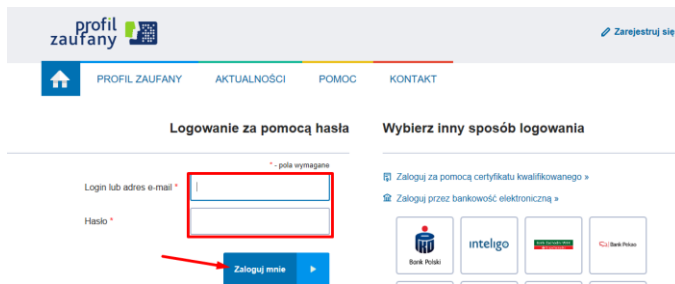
profil zaufany

Zarejestruj się

PROFIL ZAUFANY AKTUALNOŚCI POMOC KONTAKT

Logowanie za pomocą hasła

* - pola wymagane

Login lub adres e-mail *

Hasło *

Zaloguj mnie

Wybierz inny sposób logowania

Zaloguj za pomocą certyfikatu kwalifikowanego »

Zaloguj przez bankowość elektroniczną »

Bank Polski

inteligo

Bank Pekao